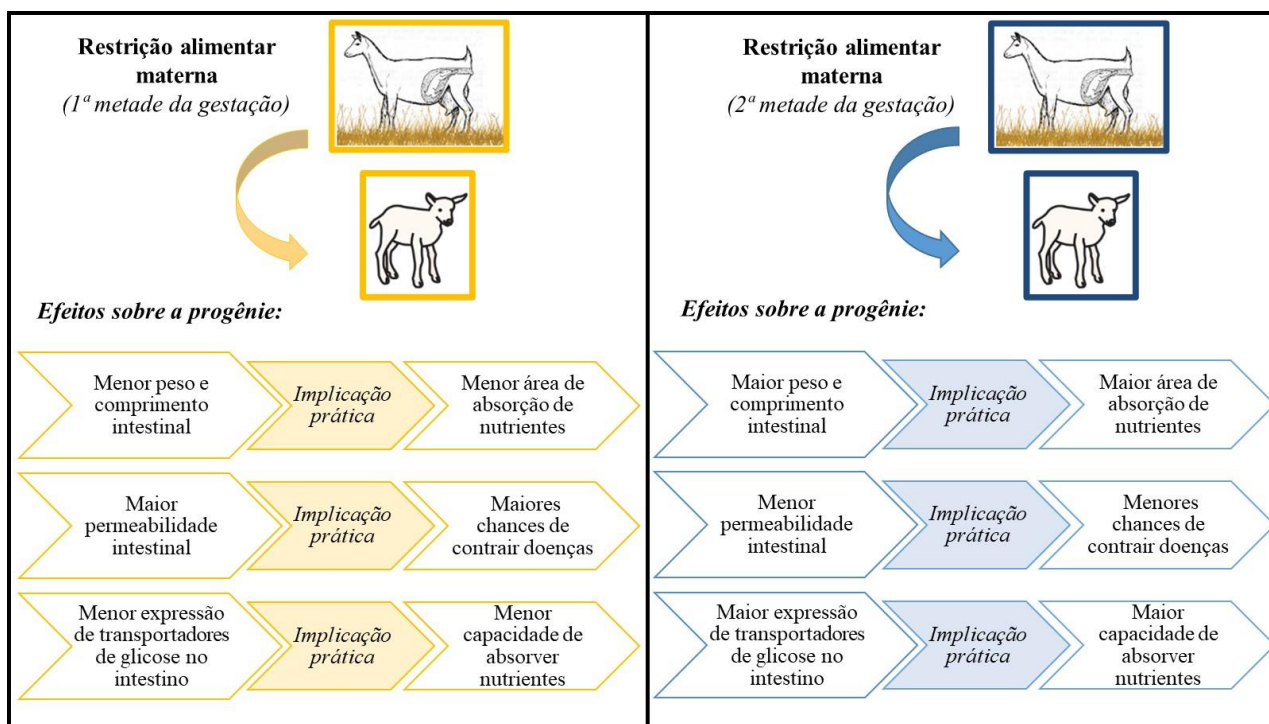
Restrição alimentar materna
(1ª metade da gestação)

Efeitos sobre a progênie:

Menor peso e comprimento intestinal

Implicação prática

Menor área de absorção de nutrientes

Maior permeabilidade intestinal

Implicação prática

Maiores chances de contrair doenças

Menor expressão de transportadores de glicose no intestino

Implicação prática

Menor capacidade de absorver nutrientes

Restrição alimentar materna
(2ª metade da gestação)

Efeitos sobre a progênie:

Maior peso e comprimento intestinal

Implicação prática

Maior área de absorção de nutrientes

Menor permeabilidade intestinal

Implicação prática

Menores chances de contrair doenças

Maior expressão de transportadores de glicose no intestino

Implicação prática

Maior capacidade de absorver nutrientes